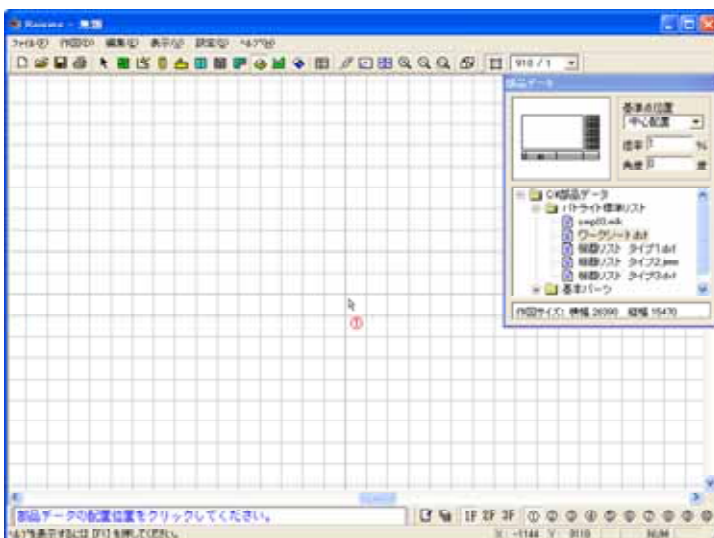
Reizma - 無題

ファイル(F) 作図(D) 編集(E) 表示(V) 設定(S) ヘルプ(H)

910 / 1

部品データ

基準点位置
中心配置
倍率 %
角度 度

C:¥部品データ
パラライト標準リスト
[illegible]
ワークシート.dxf
機器リスト タイプ1.dxf
機器リスト タイプ2.jww
機器リスト タイプ3.dxf
基本パーツ

作図サイズ: 横幅 26390 縦幅 15470

①

部品データの配置位置をクリックしてください。

1F 2F 3F

ヘルプを表示するには [F1] を押してください。

X: -1144 Y: 9510 NUM